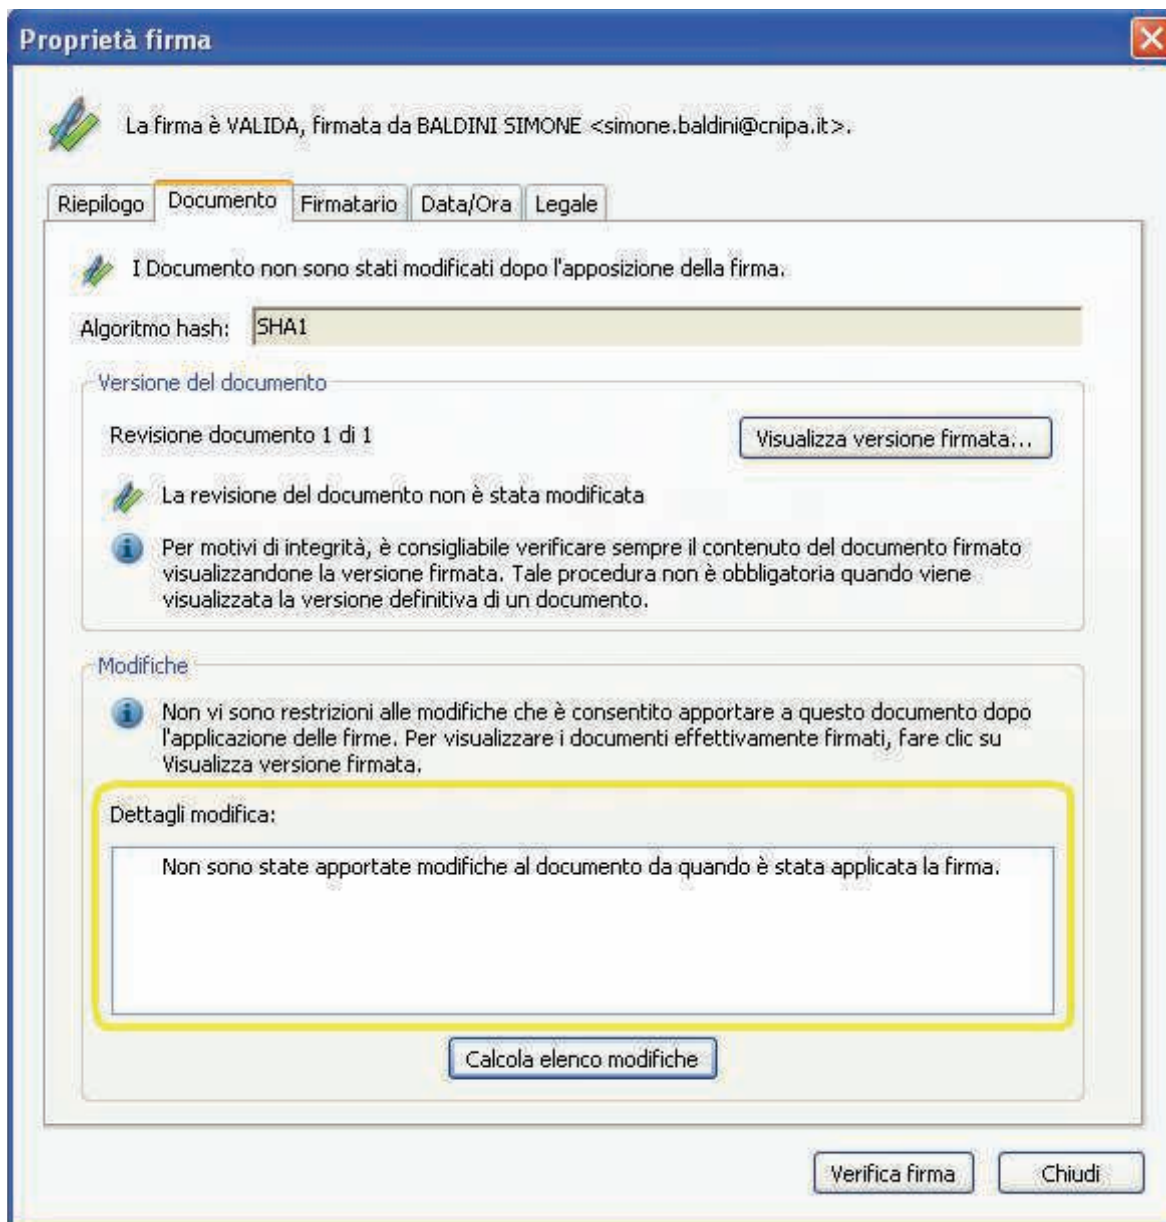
Proprietà firma

La firma è VALIDA, firmata da BALDINI SIMONE <simone.baldini@cnipa.it>.

Riepilogo | Documento | Firmatario | Data/Ora | Legale

I Documento non sono stati modificati dopo l'apposizione della firma.

Algoritmo hash: SHA1

Versione del documento

Revisione documento 1 di 1

Visualizza versione firmata...

La revisione del documento non è stata modificata

Per motivi di integrità, è consigliabile verificare sempre il contenuto del documento firmato visualizzandone la versione firmata. Tale procedura non è obbligatoria quando viene visualizzata la versione definitiva di un documento.

Modifiche

Non vi sono restrizioni alle modifiche che è consentito apportare a questo documento dopo l'applicazione delle firme. Per visualizzare i documenti effettivamente firmati, fare clic su Visualizza versione firmata.

Dettagli modifica:

Non sono state apportate modifiche al documento da quando è stata applicata la firma.

Calcola elenco modifiche

Verifica firma

Chiudi